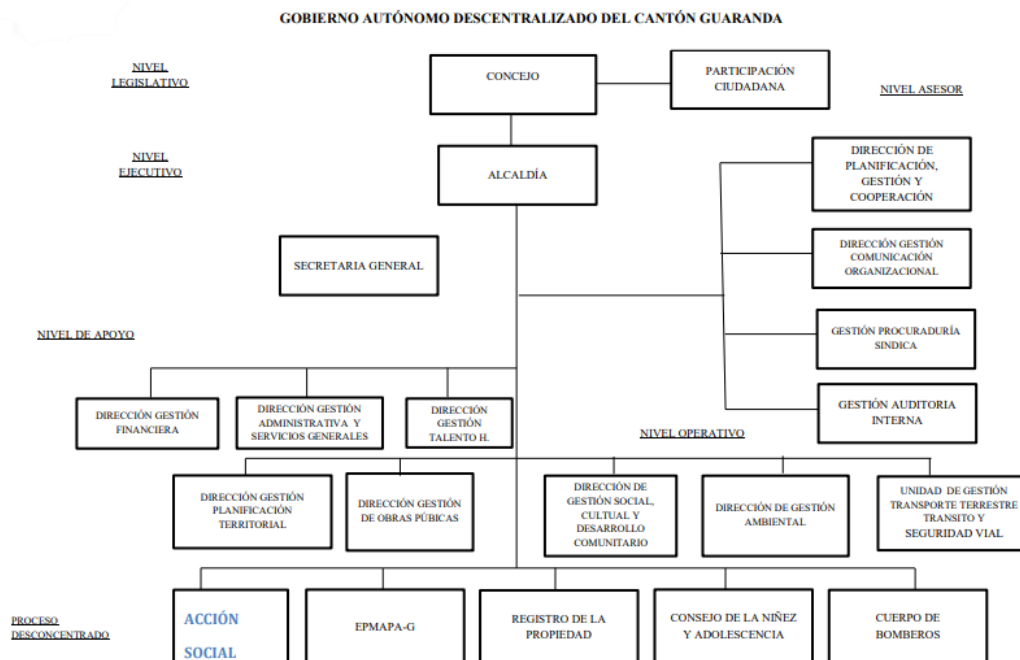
GOBIERNO AUTÓNOMO DESCENTRALIZADO DEL CANTÓN GUARANDA

NIVEL LEGISLATIVO

CONCEJO

PARTICIPACIÓN CIUDADANA

NIVEL ASESOR

NIVEL EJECUTIVO

ALCALDÍA

DIRECCIÓN DE PLANIFICACIÓN, GESTIÓN Y COOPERACIÓN

SECRETARIA GENERAL

DIRECCIÓN GESTIÓN COMUNICACIÓN ORGANIZACIONAL

NIVEL DE APOYO

GESTIÓN PROCURADURÍA SINDICA

DIRECCIÓN GESTIÓN FINANCIERA

DIRECCIÓN GESTIÓN ADMINISTRATIVA Y SERVICIOS GENERALES

DIRECCIÓN GESTIÓN TALENTO H.

GESTIÓN AUDITORIA INTERNA

NIVEL OPERATIVO

DIRECCIÓN GESTIÓN PLANIFICACIÓN TERRITORIAL

DIRECCIÓN GESTIÓN DE OBRAS PÚBICAS

DIRECCIÓN DE GESTIÓN SOCIAL, CULTUAL Y DESARROLLO COMUNITARIO

DIRECCIÓN DE GESTIÓN AMBIENTAL

UNIDAD DE GESTIÓN TRANSPORTE TERRESTRE TRANSITO Y SEGURIDAD VIAL

PROCESO DESCONCENTRADO

ACCIÓN SOCIAL

EPMAPA-G

REGISTRO DE LA PROPIEDAD

CONSEJO DE LA NIÑEZ Y ADOLESCENCIA

CUERPO DE BOMBEROS